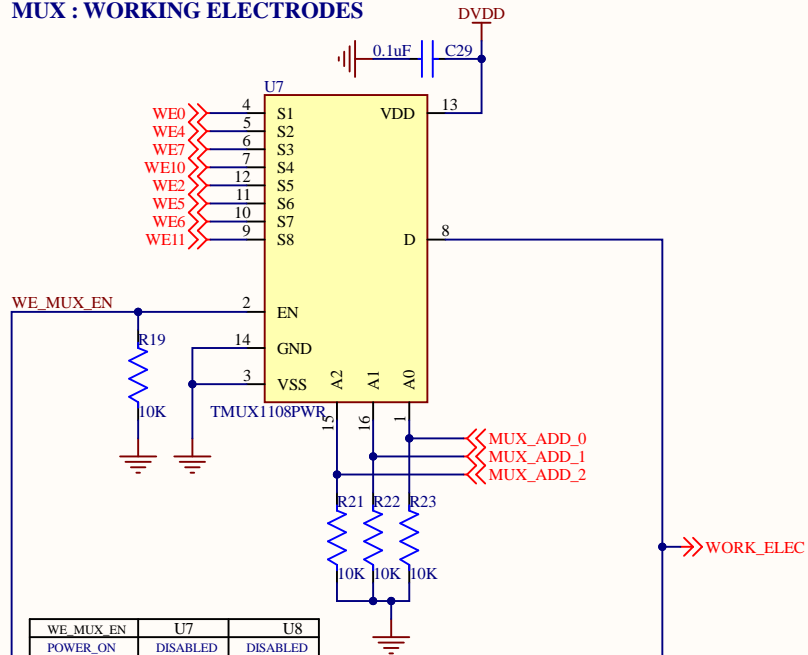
MUX : WORKING ELECTRODES

DVDD

0.1uF C29

U7

| WE_MUX_EN | U7 | U8 |
|---|---|---|
| POWER_ON | DISABLED | DISABLED |

WE0 4 S1
WE4 5 S2
WE7 6 S3
WE10 7 S4
WE2 12 S5
WE5 11 S6
WE6 10 S7
WE11 9 S8

VDD 13

D 8

WE_MUX_EN 2 EN

R19
10K

14 GND
3 VSS

A2 A1 A0

TMUX1108PWR

15 16 1

MUX_ADD_0
MUX_ADD_1
MUX_ADD_2

R21 R22 R23
10K 10K 10K

WORK_ELEC